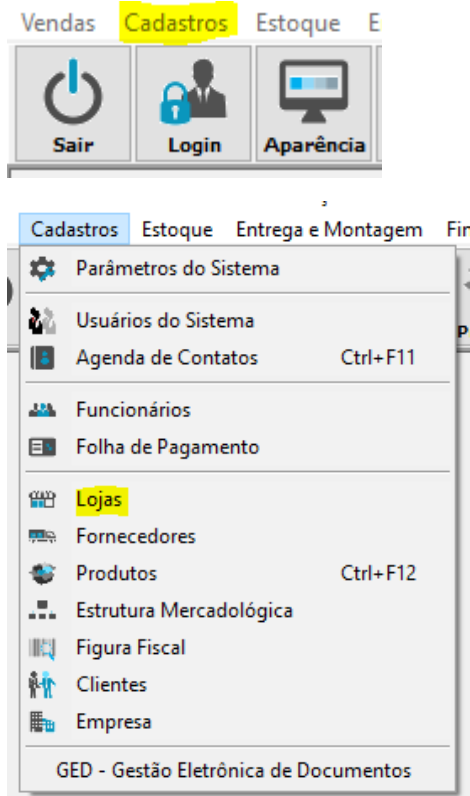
Vendas Cadastros Estoque E

Sair Login Aparência

Cadastros Estoque Entrega e Montagem Fi

Parâmetros do Sistema

Usuários do Sistema
Agenda de Contatos Ctrl+F11

Funcionários
Folha de Pagamento

Lojas
Fornecedores
Produtos Ctrl+F12
Estrutura Mercadológica
Figura Fiscal
Clientes
Empresa

GED - Gestão Eletrônica de Documentos